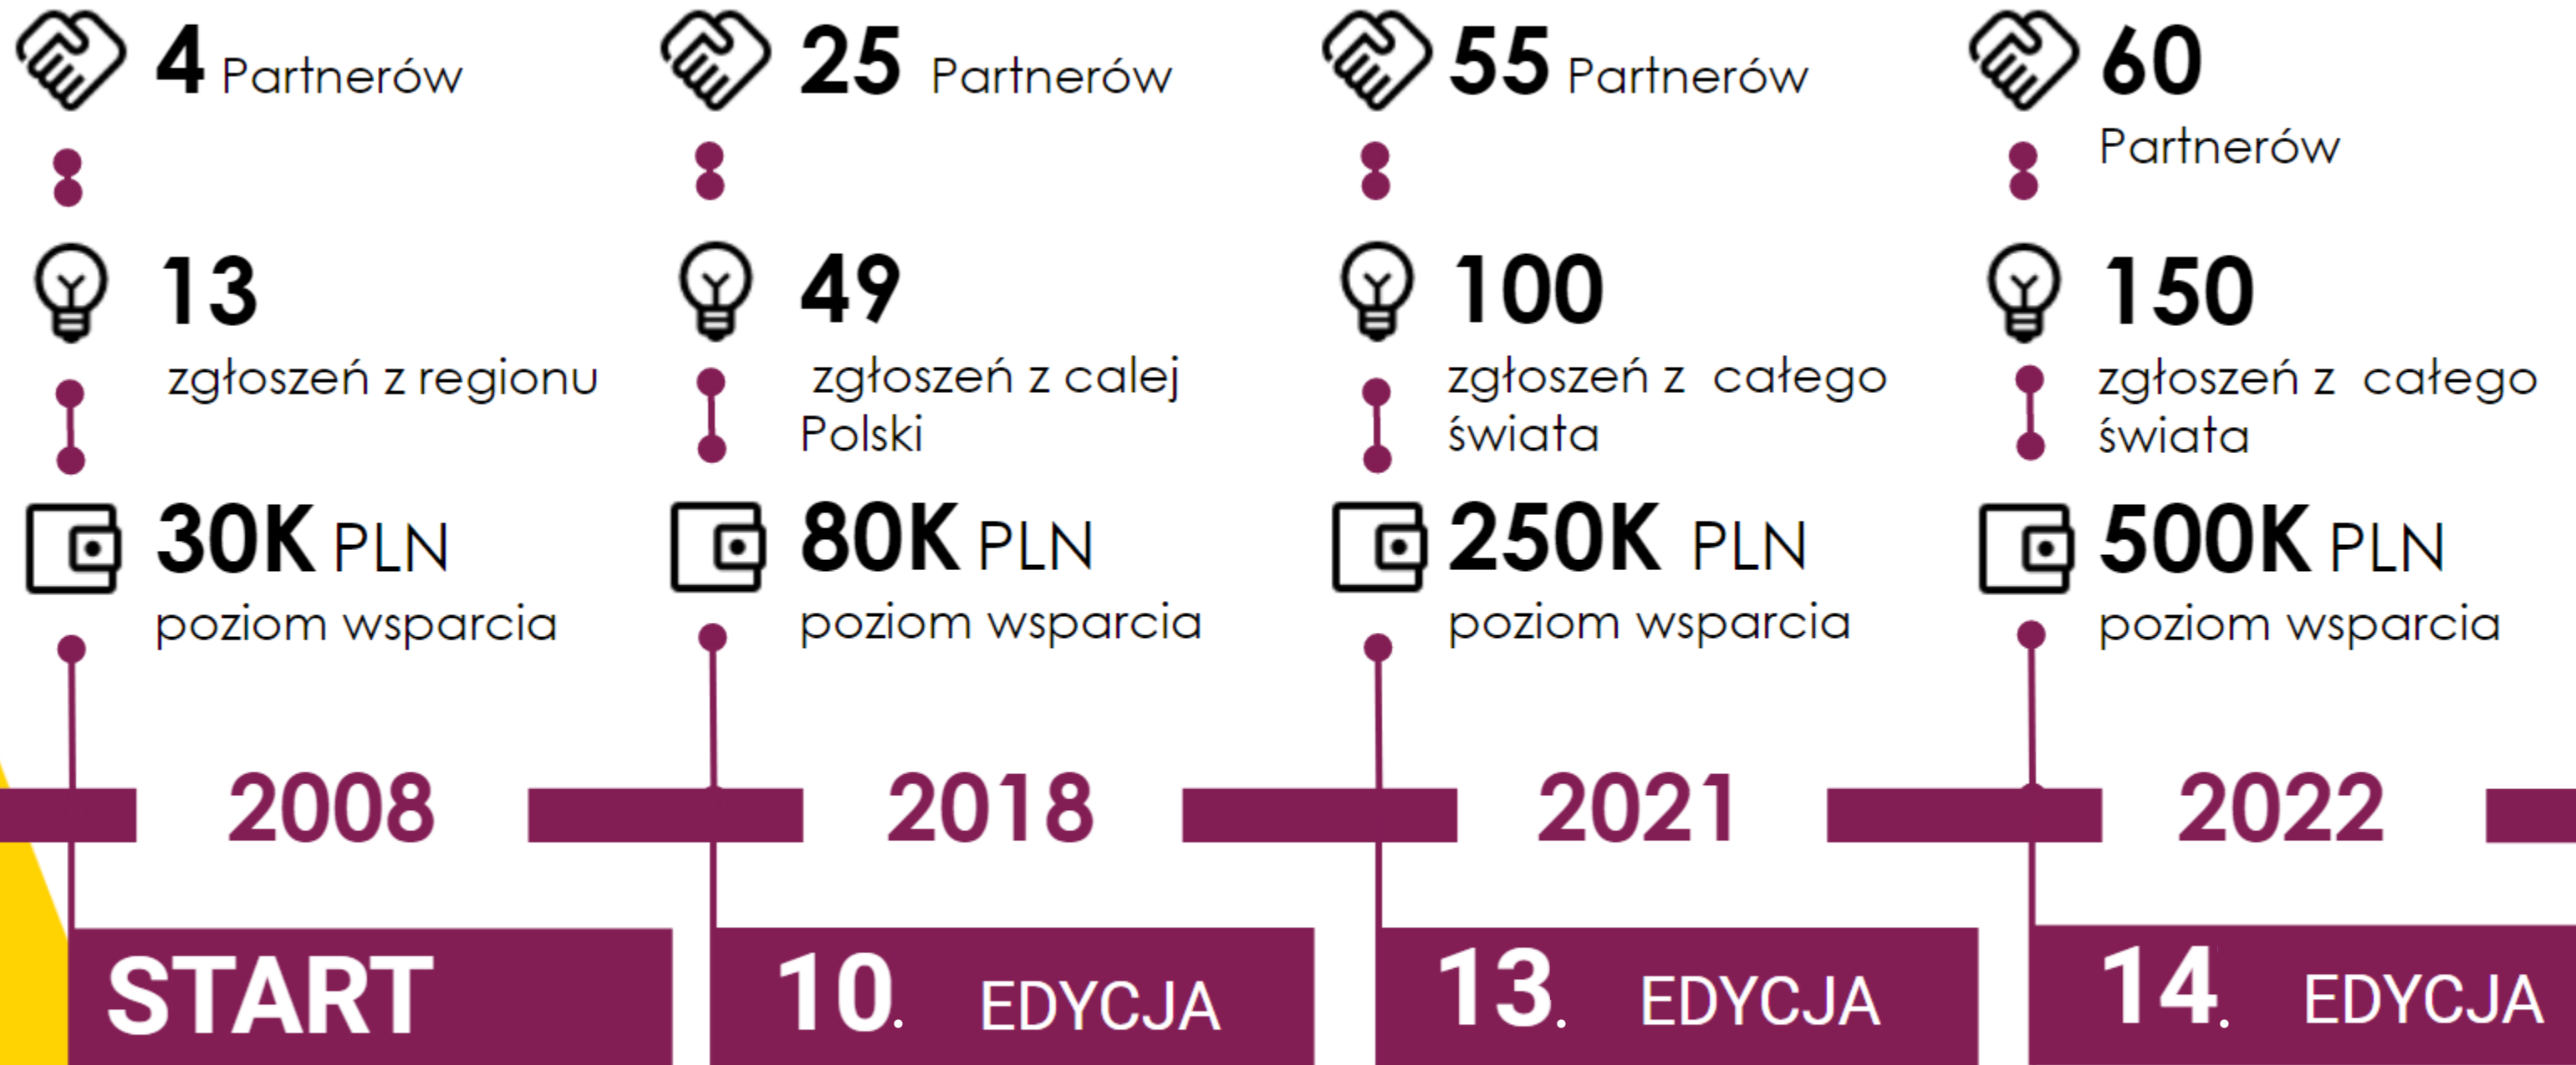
4 Partnerów

13 zgłoszeń z regionu

30K PLN poziom wsparcia

2008

START

25 Partnerów

49 zgłoszeń z calej Polski

80K PLN poziom wsparcia

2018

10. EDYCJA

55 Partnerów

100 zgłoszeń z całego świata

250K PLN poziom wsparcia

2021

13. EDYCJA

60 Partnerów

150 zgłoszeń z całego świata

500K PLN poziom wsparcia

2022

14. EDYCJA